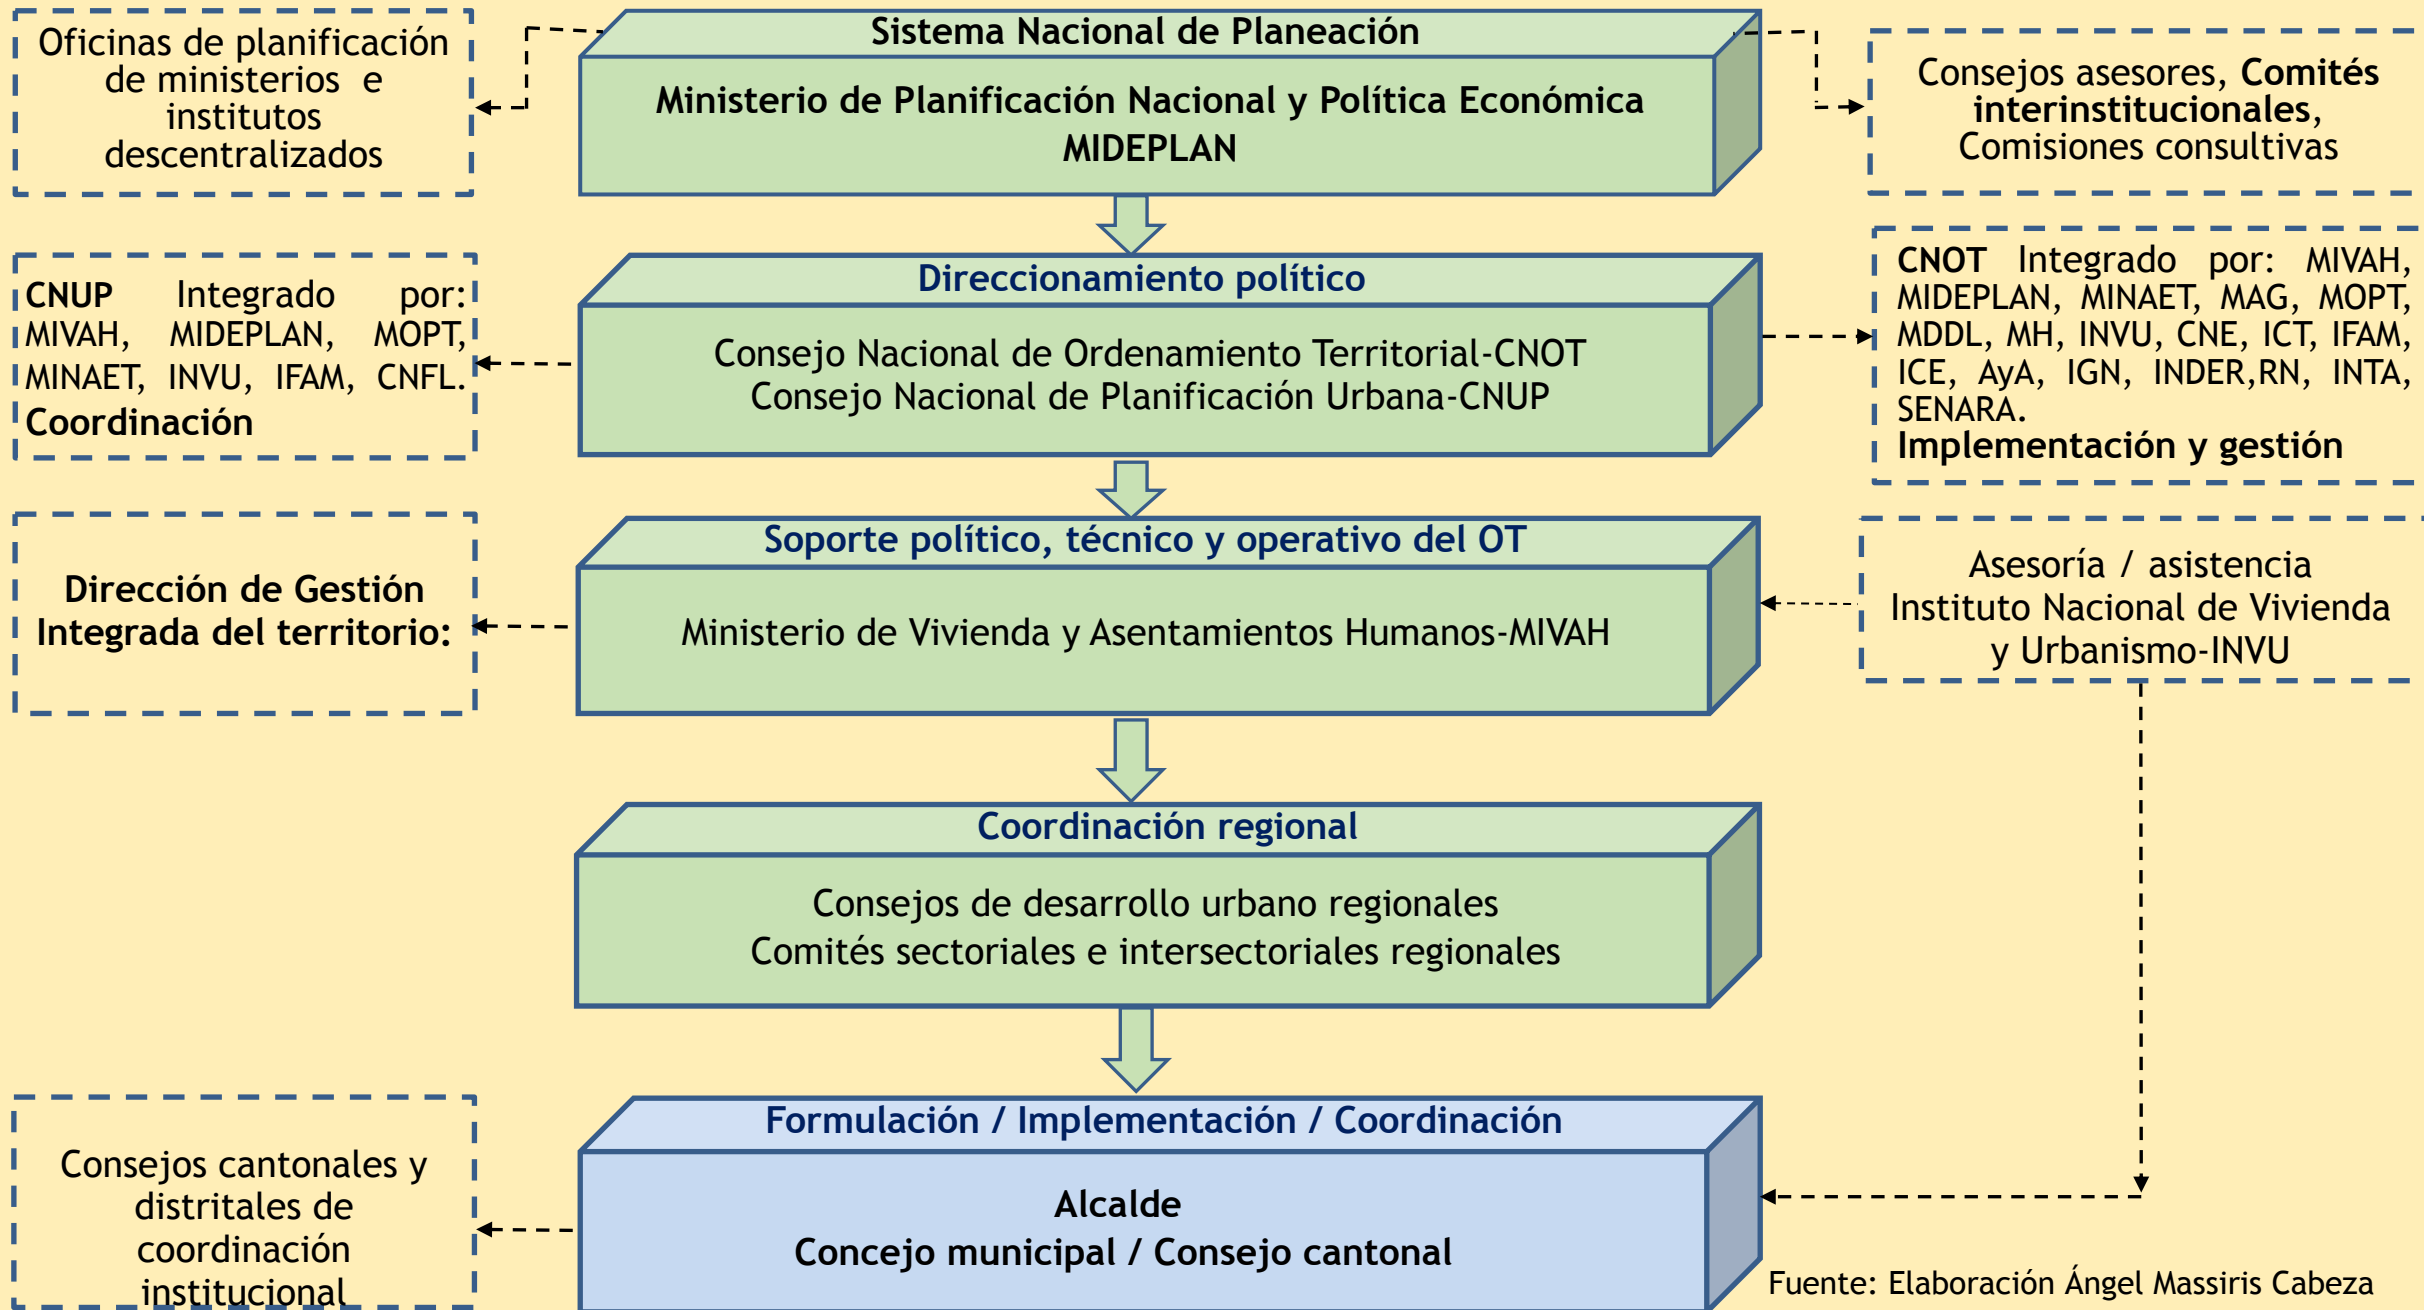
Oficinas de planificación de ministerios e institutos descentralizados

Sistema Nacional de Planeación

Ministerio de Planificación Nacional y Política Económica MIDEPLAN

Consejos asesores, **Comités interinstitucionales**, Comisiones consultivas

**CNUP** Integrado por: MIVAH, MIDEPLAN, MOPT, MINAET, INVU, IFAM, CNFL.
**Coordinación**

Direccionamiento político

Consejo Nacional de Ordenamiento Territorial-CNOT
Consejo Nacional de Planificación Urbana-CNUP

**CNOT** Integrado por: MIVAH, MIDEPLAN, MINAET, MAG, MOPT, MDDL, MH, INVU, CNE, ICT, IFAM, ICE, AyA, IGN, INDER,RN, INTA, SENARA.
**Implementación y gestión**

**Dirección de Gestión Integrada del territorio:**

Soporte político, técnico y operativo del OT

Ministerio de Vivienda y Asentamientos Humanos-MIVAH

Asesoría / asistencia
Instituto Nacional de Vivienda y Urbanismo-INVU

Coordinación regional

Consejos de desarrollo urbano regionales
Comités sectoriales e intersectoriales regionales

Consejos cantonales y distritales de coordinación institucional

Formulación / Implementación / Coordinación

**Alcalde**
**Concejo municipal / Consejo cantonal**

Fuente: Elaboración Ángel Massiris Cabeza